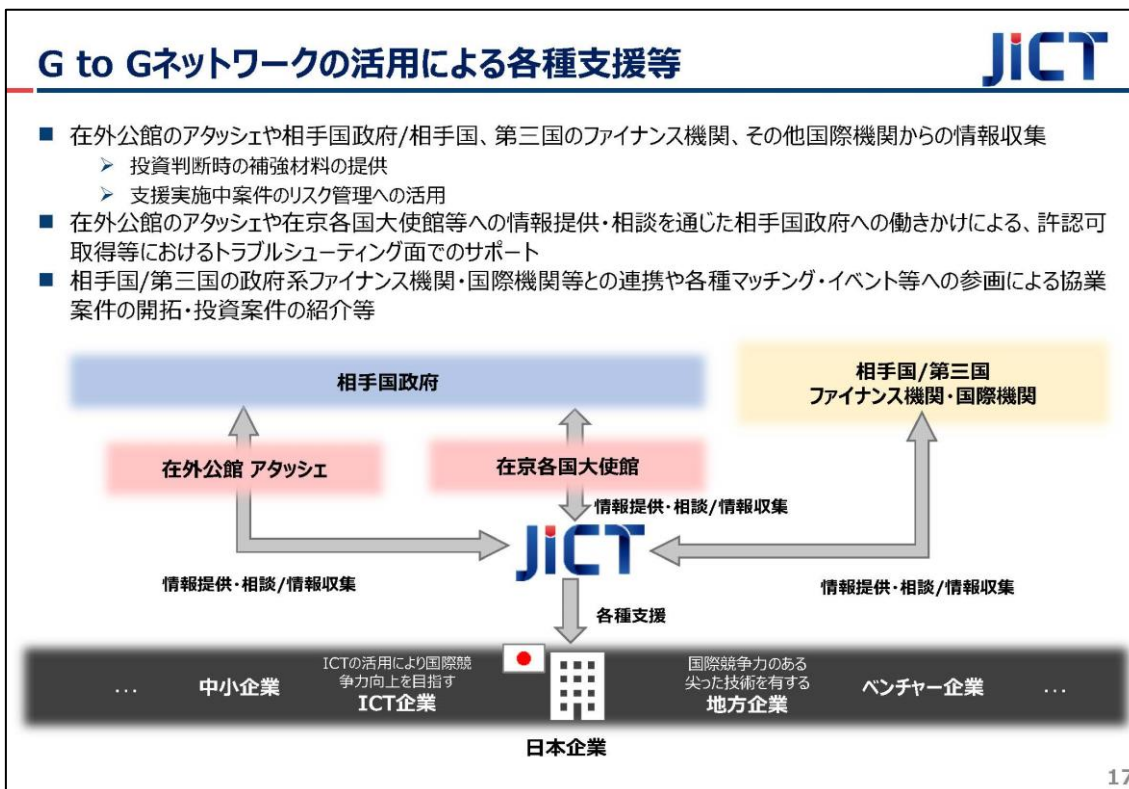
G to Gネットワークの活用による各種支援等

JICT

■ 在外公館のアタッシェや相手国政府/相手国、第三国のファイナンス機関、その他国際機関からの情報収集
➢ 投資判断時の補強材料の提供
➢ 支援実施中案件のリスク管理への活用
■ 在外公館のアタッシェや在京各国大使館等への情報提供・相談を通じた相手国政府への働きかけによる、許認可取得等におけるトラブルシューティング面でのサポート
■ 相手国/第三国の政府系ファイナンス機関・国際機関等との連携や各種マッチング・イベント等への参画による協業案件の開拓・投資案件の紹介等

相手国政府

相手国/第三国
ファイナンス機関・国際機関

在外公館 アタッシェ

在京各国大使館

情報提供・相談/情報収集

JICT

情報提供・相談/情報収集

情報提供・相談/情報収集

各種支援

…

中小企業

ICTの活用により国際競争力向上を目指す
ICT企業

国際競争力のある尖った技術を有する
地方企業

ベンチャー企業

…

日本企業

17